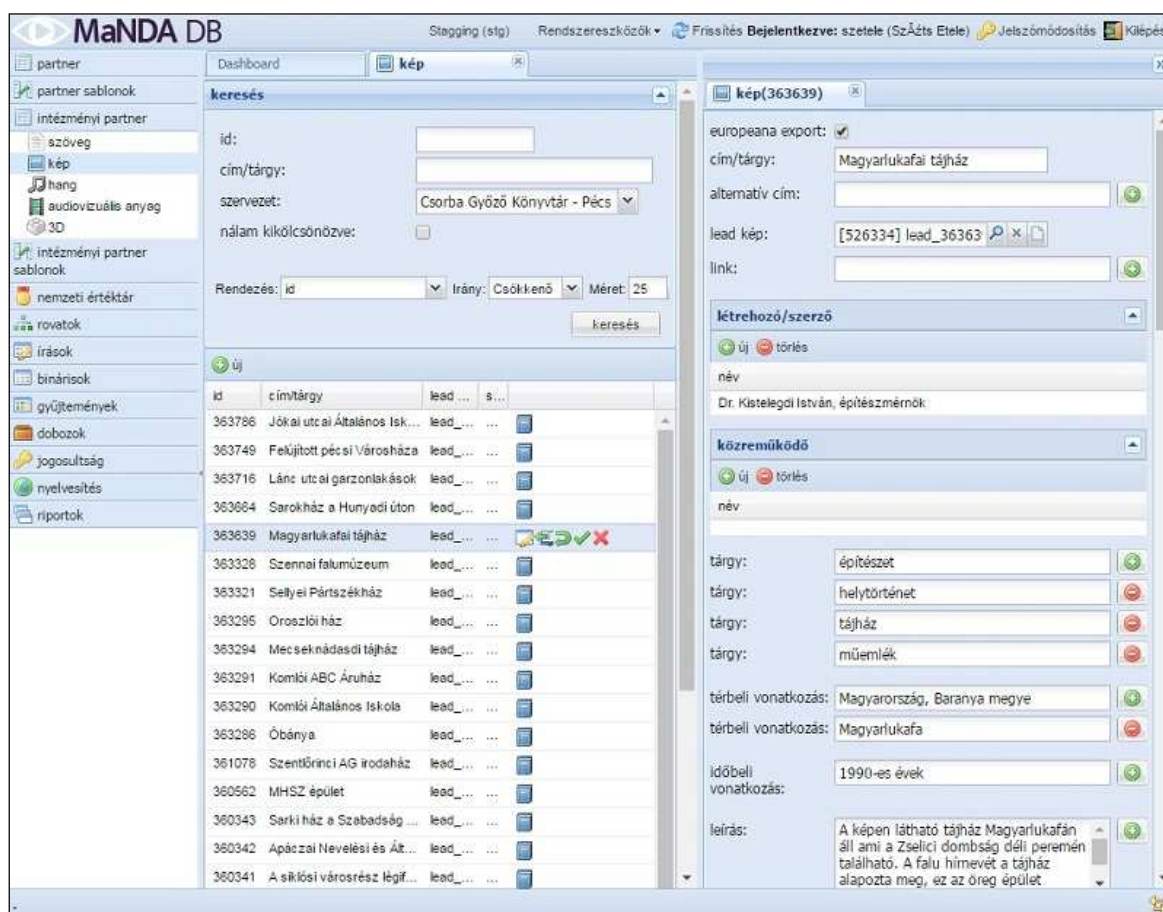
MaNDA DB

Stagging (stg) Rendszereszközök ▾ Frissítés Bejelentkezve: szetele (SzĂ­ts Etele) Jelszómódosítás Kilépés

partner
partner sablonok
intézményi partner
szöveg
kép
hang
audiovizuális anyag
3D
intézményi partner sablonok
nemzeti értéktár
rovatok
írások
binárisok
gyűjtemények
dobozok
jogosultság
nyelvesítés
riportok

Dashboard
kép

keresés

id:
cím/tárgy:
szervezet: Csorba Győző Könyvtár - Pécs
nálam kikölcsönözve:

Rendezés: id Irány: Csökkenő Méret: 25

keresés

új

| id | cím/tárgy | lead ... | s... |
|---|---|---|---|
| 363786 | Jókai utcai Általános Isk... | lead_... | ... |
| 363749 | Felújított pécsi Városháza | lead_... | ... |
| 363716 | Lánc utcai garzonlakások | lead_... | ... |
| 363664 | Sarokház a Hunyadi úton | lead_... | ... |
| 363639 | Magyarlukafai tájház | lead_... | ... |
| 363328 | Szennai falumúzeum | lead_... | ... |
| 363321 | Sellyei Pártszékház | lead_... | ... |
| 363295 | Oroszlói ház | lead_... | ... |
| 363294 | Mecseknádasdi tájház | lead_... | ... |
| 363291 | Komlói ABC Áruház | lead_... | ... |
| 363290 | Komlói Általános Iskola | lead_... | ... |
| 363286 | Óbánya | lead_... | ... |
| 361078 | Szentlőrinci AG irodaház | lead_... | ... |
| 360562 | MHSZ épület | lead_... | ... |
| 360343 | Sarki ház a Szabadság ... | lead_... | ... |
| 360342 | Apáczai Nevelési és Ált... | lead_... | ... |
| 360341 | A siklósi városrész légif... | lead_... | ... |

kép(363639)

europeana export: ✔
cím/tárgy: Magyarlukafai tájház
alternatív cím:
lead kép: [526334] lead_36363
link:

létrehozó/szerző
új törlés
név
Dr. Kistelegdi István, építészmérnök

közreműködő
új törlés
név

tárgy: építészet
tárgy: helytörténet
tárgy: tájház
tárgy: műemlék

térbeli vonatkozás: Magyarország, Baranya megye
térbeli vonatkozás: Magyarlukafa

időbeli vonatkozás: 1990-es évek

leírás: A képen látható tájház Magyarlukafán áll ami a Zselici dombság déli peremén található. A falu hírnevét a tájház alapozta meg, ez az öreg épület